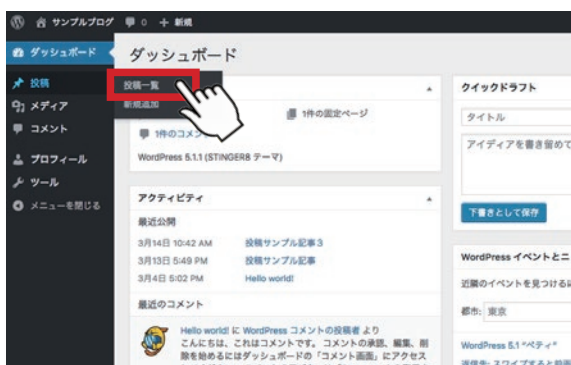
サンプルブログ 0 + 新規

ダッシュボード

ダッシュボード

投稿

メディア

コメント

プロフィール

ツール

メニューを閉じる

投稿一覧

新規追加

1件の固定ページ

1件のコメ

WordPress 5.1.1 (STINGER8 テーマ)

アクティビティ

最近公開

3月14日 10:42 AM 投稿サンプル記事3

3月13日 5:49 PM 投稿サンプル記事

3月4日 5:02 PM Hello world!

最近のコメント

Hello world! に WordPress コメントの投稿者 より

こんにちは、これはコメントです。コメントの承認、編集、削除を始めるにはダッシュボードの「コメント画面」にアクセス

クイックドラフト

タイトル

アイディアを書き留めて

下書きとして保存

WordPress イベントとニ

近隣のイベントを見つけら

都市: 東京

WordPress 5.1 "ベティ"

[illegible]